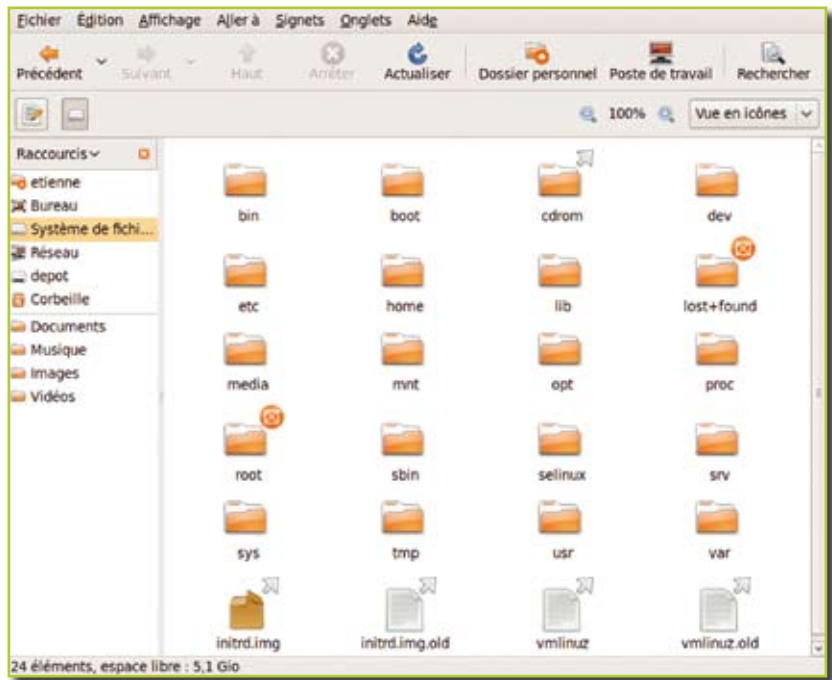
Fichier Édition Affichage Aller à Signets Onglets Aide

Précédent Suivant Haut Arrêter Actualiser Dossier personnel Poste de travail Rechercher

100% Vue en icônes

Raccourcis

etienne
Bureau
Système de fichi...
Réseau
depot
Corbeille
Documents
Musique
Images
Vidéos

bin boot cdrom dev
etc home lib lost+found
media mnt opt proc
root sbin selinux srv
sys tmp usr var
initrd.img initrd.img.old vmlinuz vmlinuz.old

24 éléments, espace libre : 5,1 Gio